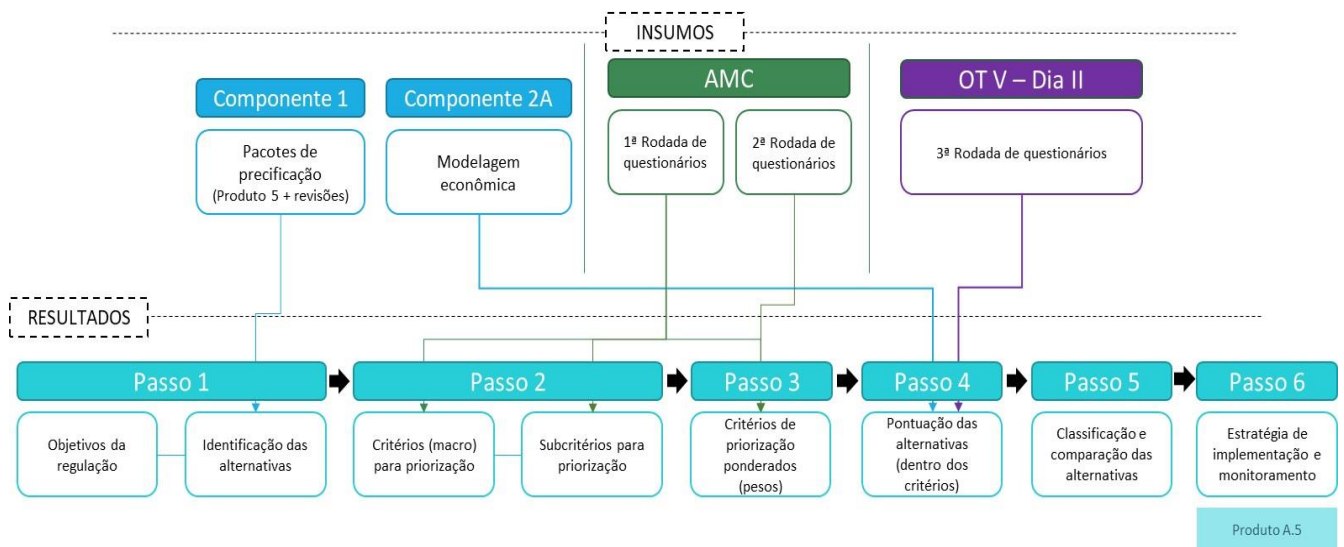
INSUMOS

Componente 1

Pacotes de precificação (Produto 5 + revisões)

Componente 2A

Modelagem econômica

AMC

1ª Rodada de questionários

2ª Rodada de questionários

OT V – Dia II

3ª Rodada de questionários

RESULTADOS

Passo 1

Objetivos da regulação

Identificação das alternativas

Passo 2

Critérios (macro) para priorização

Subcritérios para priorização

Passo 3

Critérios de priorização ponderados (pesos)

Passo 4

Pontuação das alternativas (dentro dos critérios)

Passo 5

Classificação e comparação das alternativas

Passo 6

Estratégia de implementação e monitoramento

Produto A.5